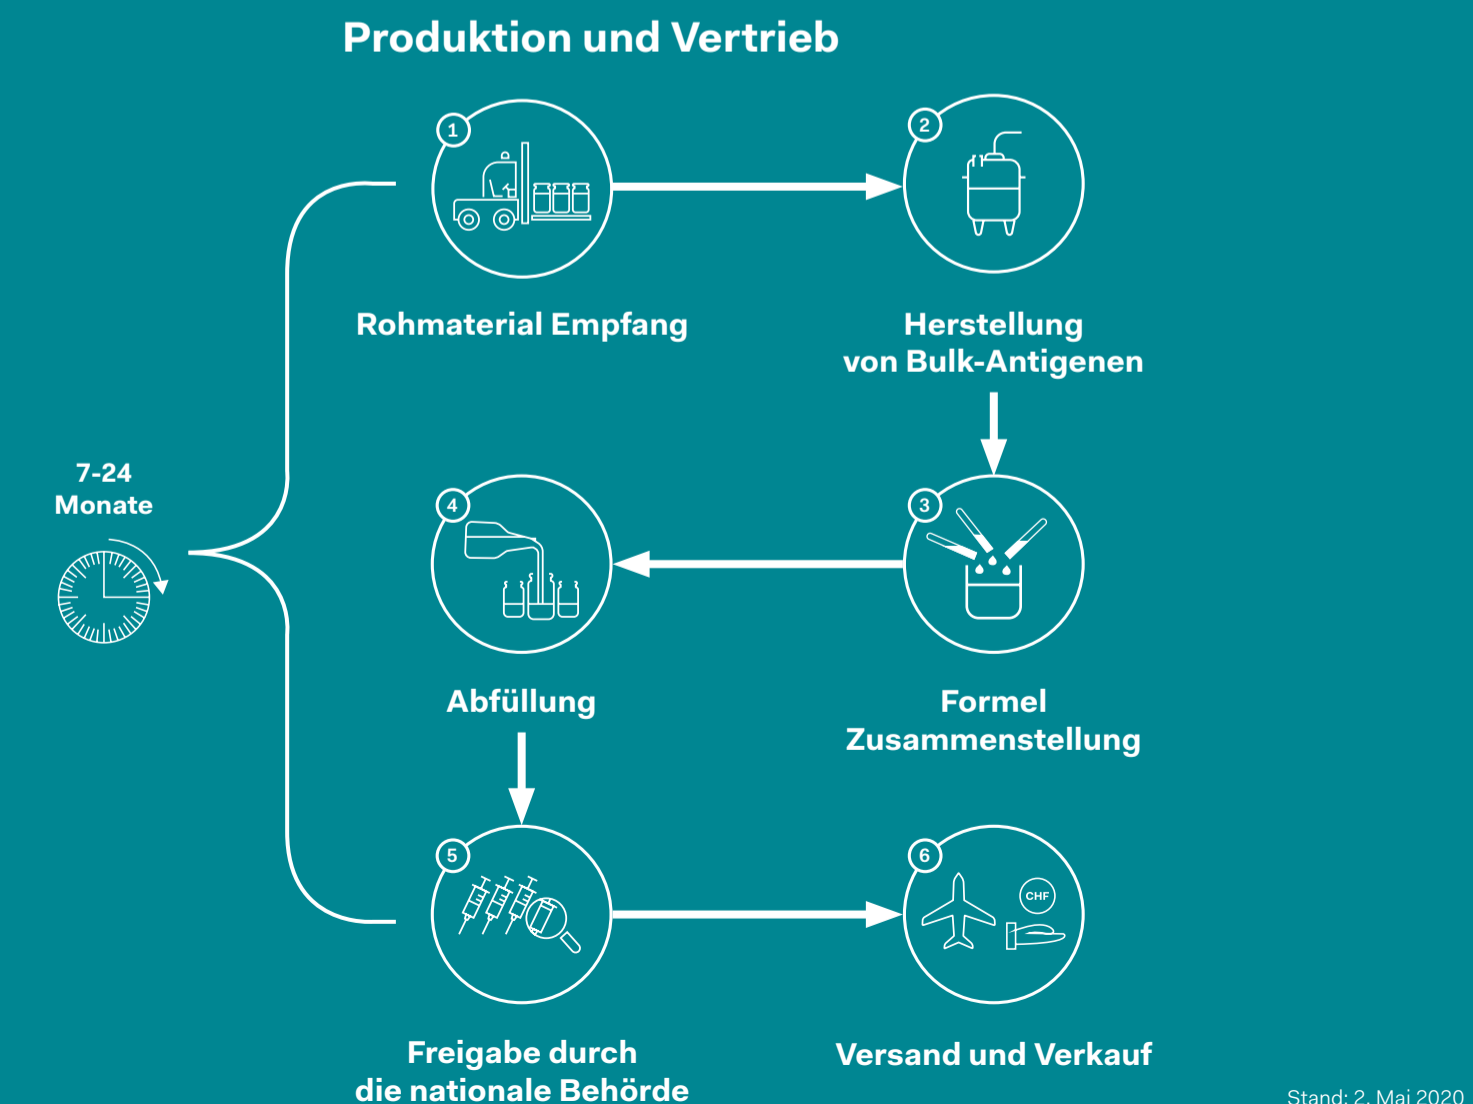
Produktion und Vertrieb

1

Rohmaterial Empfang

2

Herstellung von Bulk-Antigenen

7-24 Monate

4

Abfüllung

3

Formel Zusammenstellung

5

Freigabe durch die nationale Behörde

6

CHF

Versand und Verkauf

Stand: 2. Mai 2020